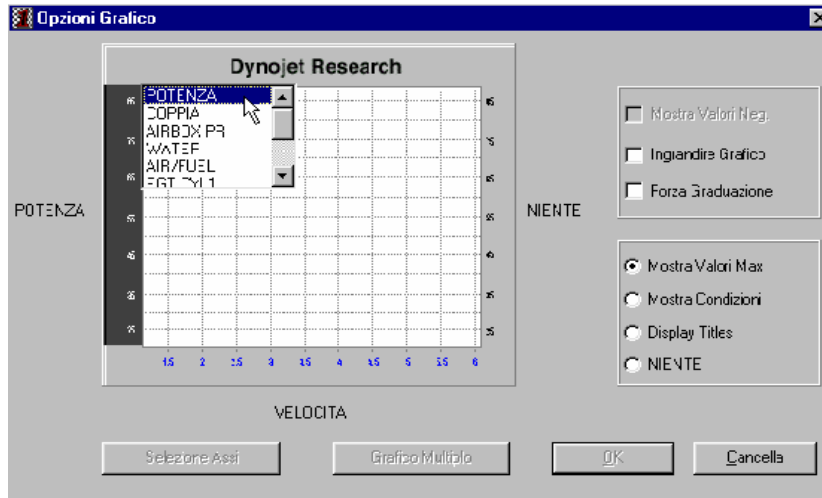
Opzioni Grafico

Dynojet Research

POTENZA
COPPIA
AIRBOX PR
WATER
AIR/FUEL
EGT CYL1

85
75
65
55
45
35
25

1.5 2 2.5 3 3.5 4 4.5 5 5.5 6

POTENZA

NIENTE

VELOCITA

Mostra Valori Neg.
Ingrandire Grafico
Forza Graduazione

Mostra Valori Max
Mostra Condizioni
Display Titles
NIENTE

Selezione Assi
Grafico Multiplo
OK
Cancella